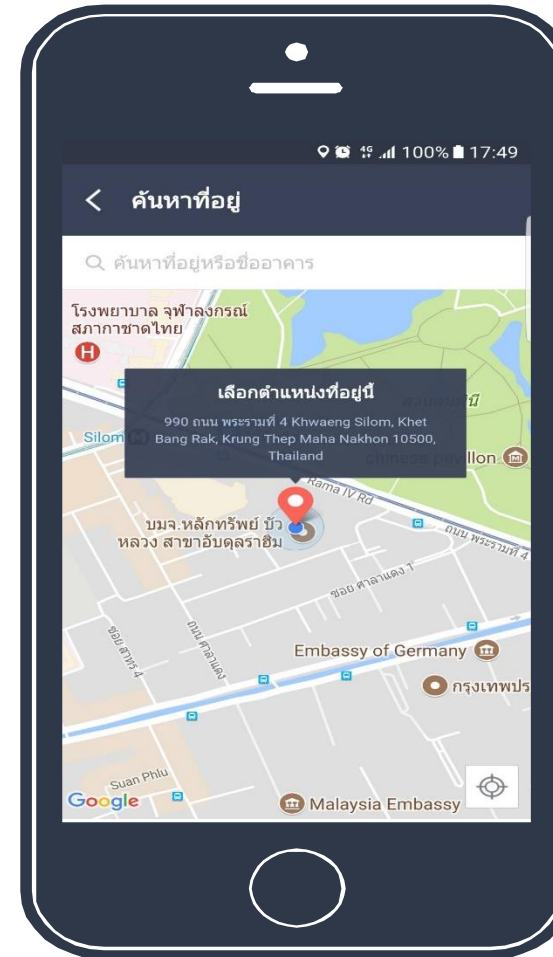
100% 17:49

ค้นหาที่อยู่

ค้นหาที่อยู่หรือชื่ออาคาร

โรงพยาบาล จุฬาลงกรณ์ สภากาชาดไทย

เลือกตำแหน่งที่อยู่นี้
990 ถนน พระรามที่ 4 Khwaeng Silom, Khet Bang Rak, Krung Thep Maha Nakhon 10500, Thailand

Silom

Chinese pavilion

Rama IV Rd

ถนน พระรามที่ 4

บมจ.หลักทรัพย์ บัว หลวง สาขาอับดุลราฮิม

ซอย ศาลาแดง 1

ซอย สาทร 4

ถนน ศาลาแดง

Embassy of Germany

กรุงเทพปร

Suan Phlu

Google

Malaysia Embassy